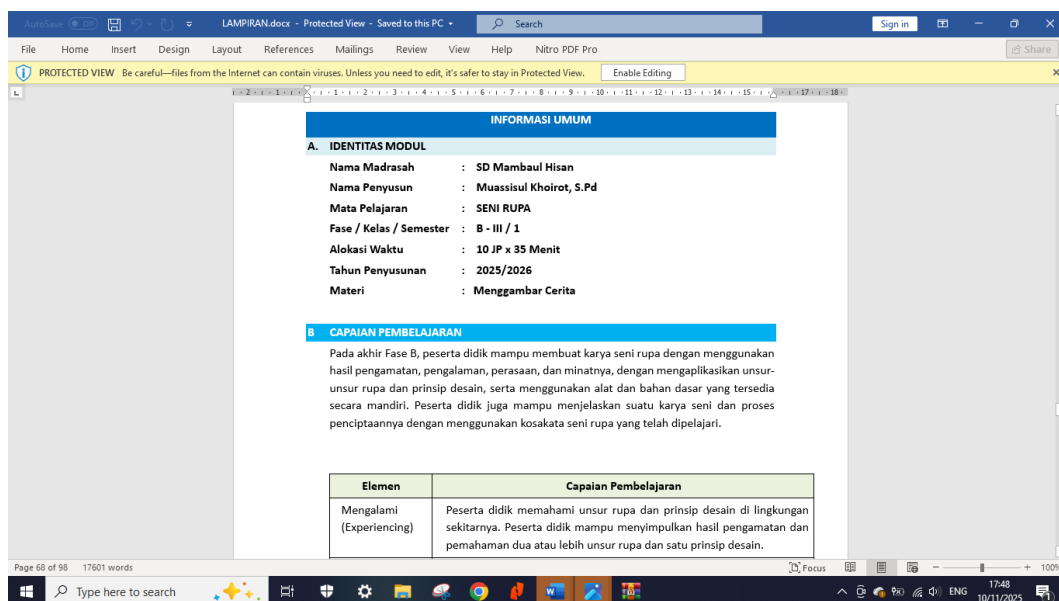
AutoSave Off LAMPIRAN.docx - Protected View - Saved to this PC Search Sign in

File Home Insert Design Layout References Mailings Review View Help Nitro PDF Pro Share

PROTECTED VIEW Be careful—files from the Internet can contain viruses. Unless you need to edit, it's safer to stay in Protected View. Enable Editing

INFORMASI UMUM

A. IDENTITAS MODUL

Nama Madrasah : SD Mambaul Hisan
Nama Penyusun : Muassisul Khoirot, S.Pd
Mata Pelajaran : SENI RUPA
Fase / Kelas / Semester : B - III / 1
Alokasi Waktu : 10 JP x 35 Menit
Tahun Penyusunan : 2025/2026
Materi : Menggambar Cerita

B CAPAIAN PEMBELAJARAN

Pada akhir Fase B, peserta didik mampu membuat karya seni rupa dengan menggunakan hasil pengamatan, pengalaman, perasaan, dan minatnya, dengan mengaplikasikan unsur-unsur rupa dan prinsip desain, serta menggunakan alat dan bahan dasar yang tersedia secara mandiri. Peserta didik juga mampu menjelaskan suatu karya seni dan proses penciptaannya dengan menggunakan kosakata seni rupa yang telah dipelajari.

| Elemen | Capaian Pembelajaran |
|---|---|
| Mengalami (Experiencing) | Peserta didik memahami unsur rupa dan prinsip desain di lingkungan sekitarnya. Peserta didik mampu menyimpulkan hasil pengamatan dan pemahaman dua atau lebih unsur rupa dan satu prinsip desain. |

Page 68 of 98 17601 words Focus 100%

Type here to search ENG 17:48 10/11/2025